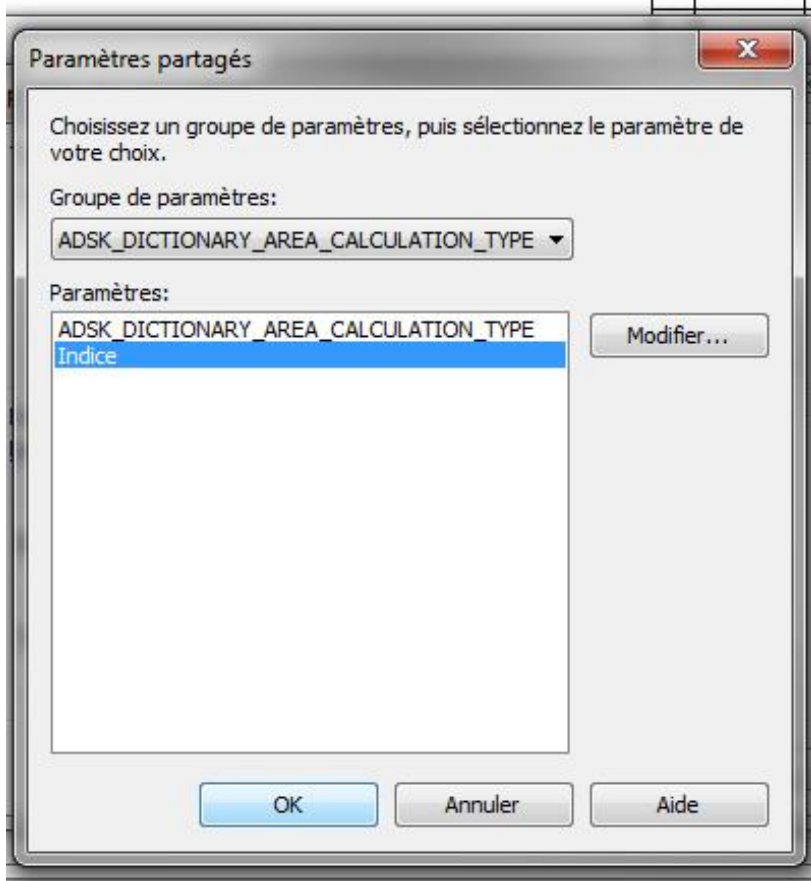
Paramètres partagés

Choisissez un groupe de paramètres, puis sélectionnez le paramètre de votre choix.

Groupe de paramètres:

ADSK_DICTIONARY_AREA_CALCULATION_TYPE

Paramètres:

ADSK_DICTIONARY_AREA_CALCULATION_TYPE
Indice

Modifier...

OK
Annuler
Aide